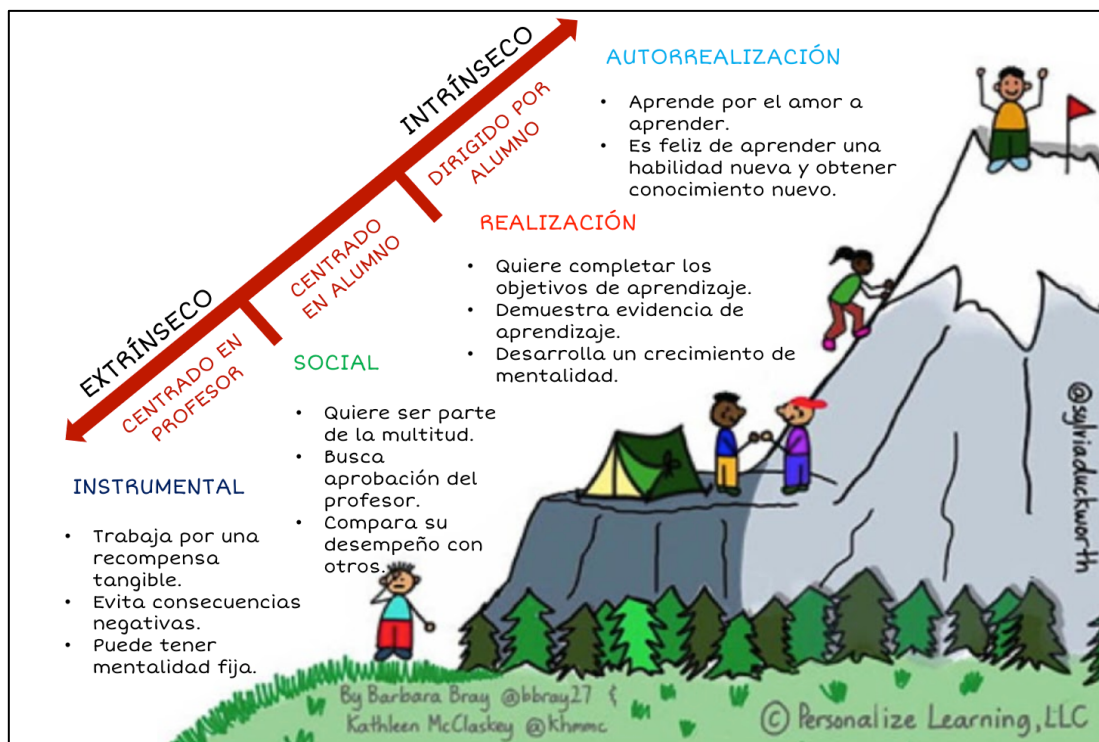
INTRÍNSECO

EXTRÍNSECO

DIRIGIDO POR ALUMNO

CENTRADO EN ALUMNO

CENTRADO EN PROFESOR

AUTORREALIZACIÓN

• Aprende por el amor a aprender.
• Es feliz de aprender una habilidad nueva y obtener conocimiento nuevo.

REALIZACIÓN

• Quiere completar los objetivos de aprendizaje.
• Demuestra evidencia de aprendizaje.
• Desarrolla un crecimiento de mentalidad.

SOCIAL

• Quiere ser parte de la multitud.
• Busca aprobación del profesor.
• Compara su desempeño con otros.

INSTRUMENTAL

• Trabaja por una recompensa tangible.
• Evita consecuencias negativas.
• Puede tener mentalidad fija.

@sylviaduckworth

By Barbara Bray @bbray27 & Kathleen McClaskey @khmmc

© Personalize Learning, LLC